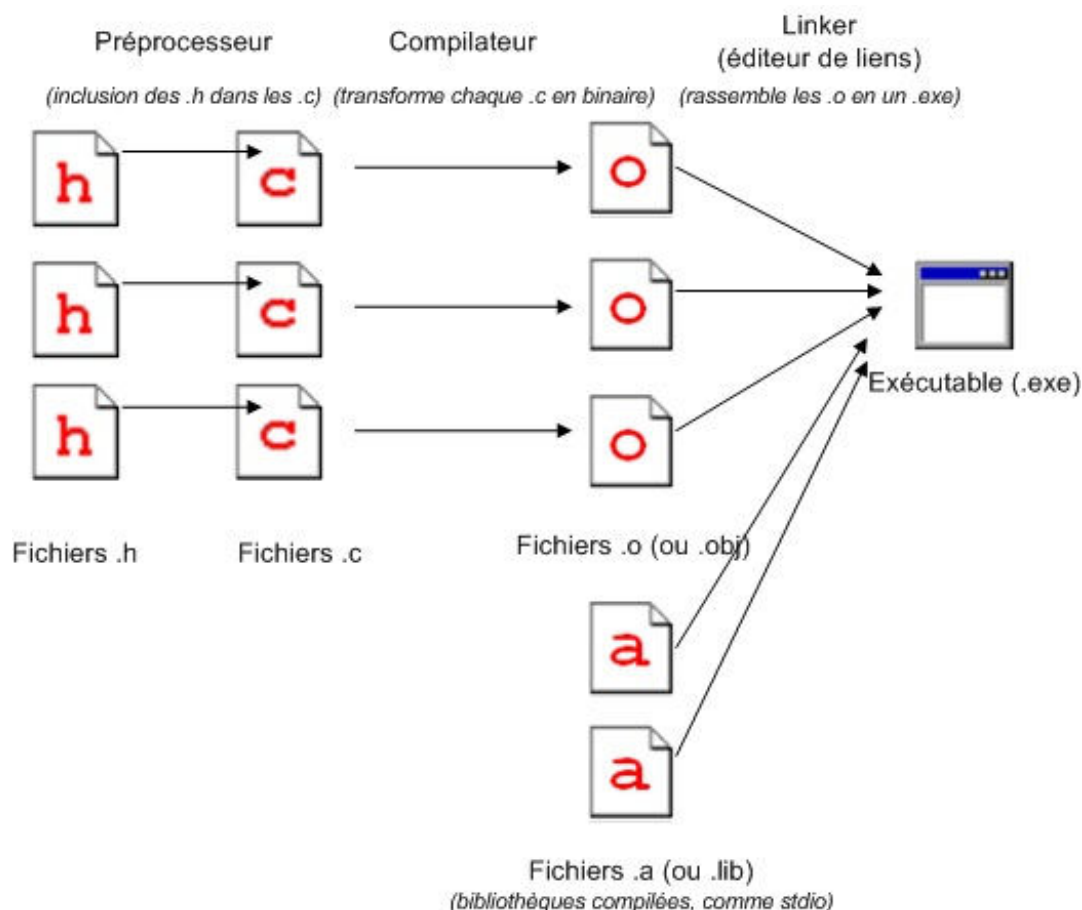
Préprocesseur
(inclusion des .h dans les .c)

Compilateur
(transforme chaque .c en binaire)

Linker
(éditeur de liens)
(rassemble les .o en un .exe)

h
c
o
h
c
o
h
c
o

Exécutable (.exe)

Fichiers .h

Fichiers .c

Fichiers .o (ou .obj)

a
a

Fichiers .a (ou .lib)
(bibliothèques compilées, comme stdio)